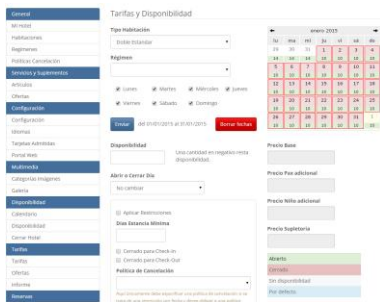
General
Mi Hotel
Habitaciones
Regímenes
Políticas Cancelación
Servicios y Suplementos
Artículos
Ofertas
Configuración
Configuración
Idiomas
Tarjetas Admitidas
Portal Web
Multimedia
Categorías Imágenes
Galería
Disponibilidad
Calendario
Disponibilidad
Cerrar Hotel
Tarifas
Tipos
Ofertas
Informe
Reservas

Tarifas y Disponibilidad

Tipo Habitación
Doble Estandar

Régimen

Lunes
Martes
Miércoles
Jueves
Viernes
Sábado
Domingo

Enviar
del 01/01/2015 al 31/01/2015
Borrar fechas

Disponibilidad
Una cantidad en negativo resta disponibilidad.

Abrir o Cerrar Día
No cambiar

Aplicar Restricciones
Días Estancia Mínima
Cerrado para Check-In
Cerrado para Check-Out
Política de Cancelación
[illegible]

enero 2015
| Lu | Ma | Mi | Ju | Vi | Sa | Do |
|---|---|---|---|---|---|---|
| 29 | 30 | 31 | 1 | 2 | 3 | 4 |
| 5 | 6 | 7 | 8 | 9 | 10 | 11 |
| 12 | 13 | 14 | 15 | 16 | 17 | 18 |
| 19 | 20 | 21 | 22 | 23 | 24 | 25 |
| 26 | 27 | 28 | 29 | 30 | 31 | 1 |
| 2 | 3 | 4 | 5 | 6 | 7 | 8 |

Precio Base
Precio Pax adicional
Precio Niño adicional
Precio Supletoria

Abierto
Cerrado
Sin disponibilidad
Por defecto